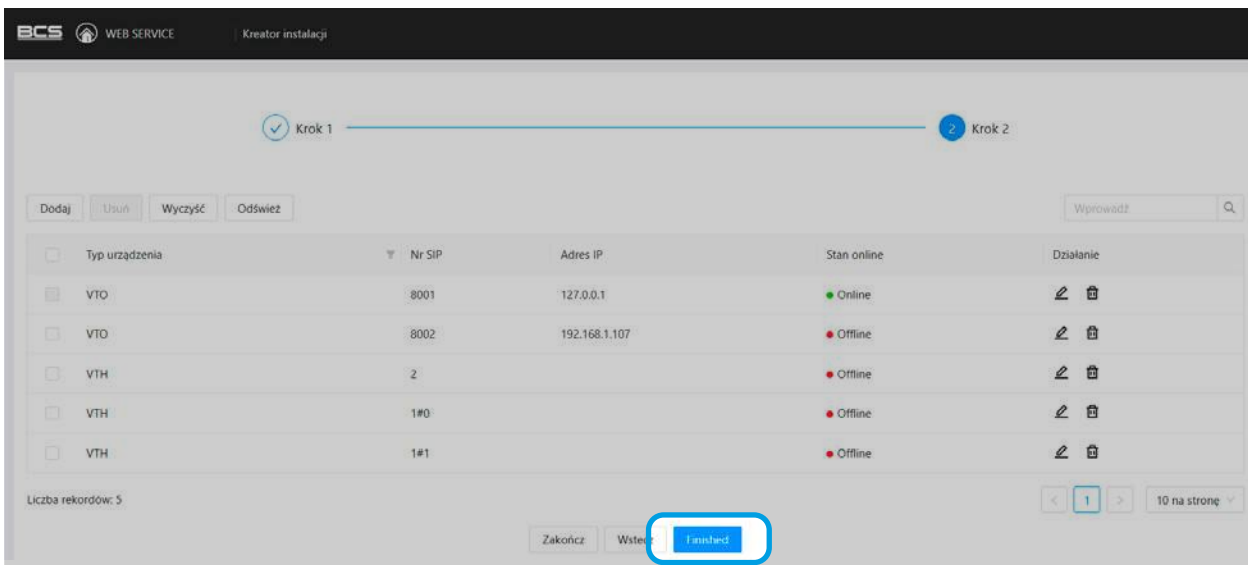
BCS WEB SERVICE Kreator instalacji

Krok 1 2 Krok 2

Dodaj Usuń Wyczyść Odśwież Wprowadź

| | Typ urządzenia | Nr SIP | Adres IP | Stan online | Działanie |
|---|---|---|---|---|---|
| | VTO | 8001 | 127.0.0.1 | Online | |
| | VTO | 8002 | 192.168.1.107 | Offline | |
| | VTH | 2 | | Offline | |
| | VTH | 1#0 | | Offline | |
| | VTH | 1#1 | | Offline | |

Liczba rekordów: 5

1 10 na stronę

Zakończ Wstecz Finished